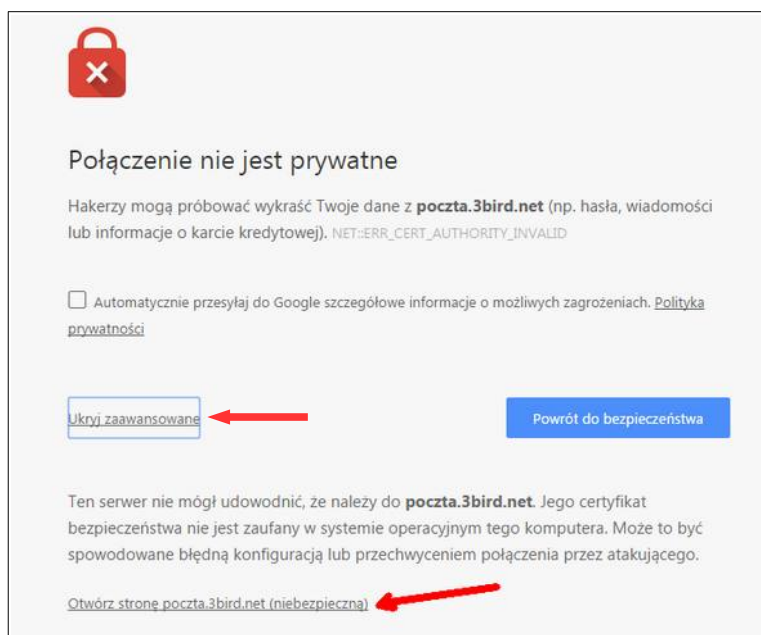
Połączenie nie jest prywatne

Hakerzy mogą próbować wykraść Twoje dane z **poczta.3bird.net** (np. hasła, wiadomości lub informacje o karcie kredytowej). NET::ERR_CERT_AUTHORITY_INVALID

Automatycznie przesyłaj do Google szczegółowe informacje o możliwych zagrożeniach. Polityka prywatności

Ukryj zaawansowane

Powrót do bezpieczeństwa

Ten serwer nie mógł udowodnić, że należy do **poczta.3bird.net**. Jego certyfikat bezpieczeństwa nie jest zaufany w systemie operacyjnym tego komputera. Może to być spowodowane błędną konfiguracją lub przechwyceniem połączenia przez atakującego.

Otwórz stronę poczta.3bird.net (niebezpieczną)